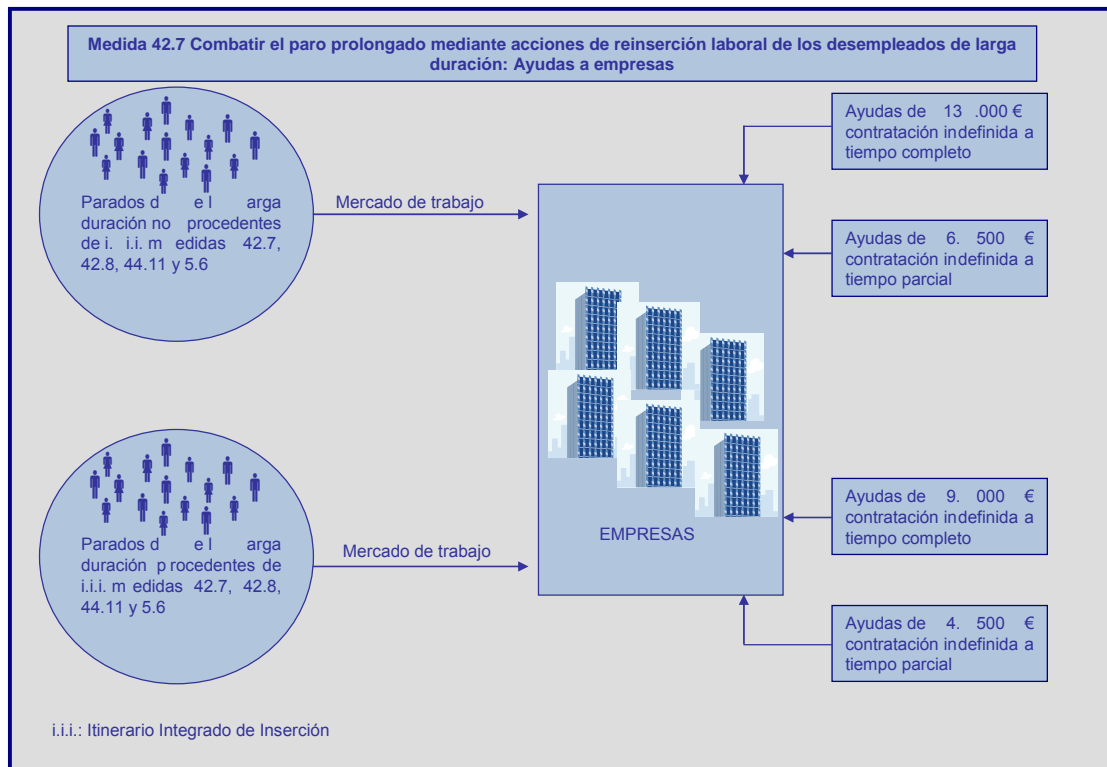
Medida 42.7 Combatir el paro prolongado mediante acciones de reinserción laboral de los desempleados de larga duración: Ayudas a empresas

Parados d e l arga duración no procedentes de i. i.i. m edidas 42.7, 42.8, 44.11 y 5.6

Mercado de trabajo

Ayudas de 13 .000 € contratación indefinida a tiempo completo

Ayudas de 6. 500 € contratación indefinida a tiempo parcial

EMPRESAS

Parados d e l arga duración p rocedentes de i.i.i. m edidas 42.7, 42.8, 44.11 y 5.6

Mercado de trabajo

Ayudas de 9. 000 € contratación indefinida a tiempo completo

Ayudas de 4. 500 € contratación indefinida a tiempo parcial

i.i.i.: Itinerario Integrado de Inserción